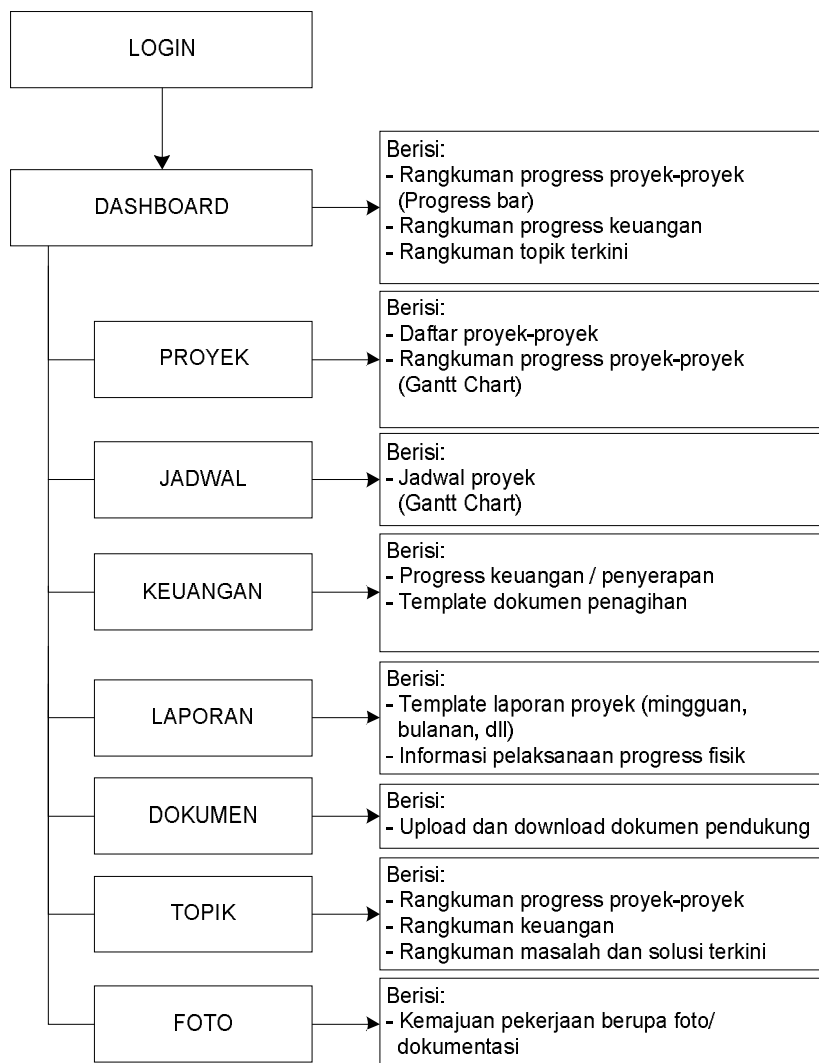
LOGIN

DASHBOARD

Berisi:
- Rangkuman progress proyek-proyek (Progress bar)
- Rangkuman progress keuangan
- Rangkuman topik terkini

PROYEK

Berisi:
- Daftar proyek-proyek
- Rangkuman progress proyek-proyek (Gantt Chart)

JADWAL

Berisi:
- Jadwal proyek (Gantt Chart)

KEUANGAN

Berisi:
- Progress keuangan / penyerapan
- Template dokumen penagihan

LAPORAN

Berisi:
- Template laporan proyek (mingguan, bulanan, dll)
- Informasi pelaksanaan progress fisik

DOKUMEN

Berisi:
- Upload dan download dokumen pendukung

TOPIK

Berisi:
- Rangkuman progress proyek-proyek
- Rangkuman keuangan
- Rangkuman masalah dan solusi terkini

FOTO

Berisi:
- Kemajuan pekerjaan berupa foto/ dokumentasi